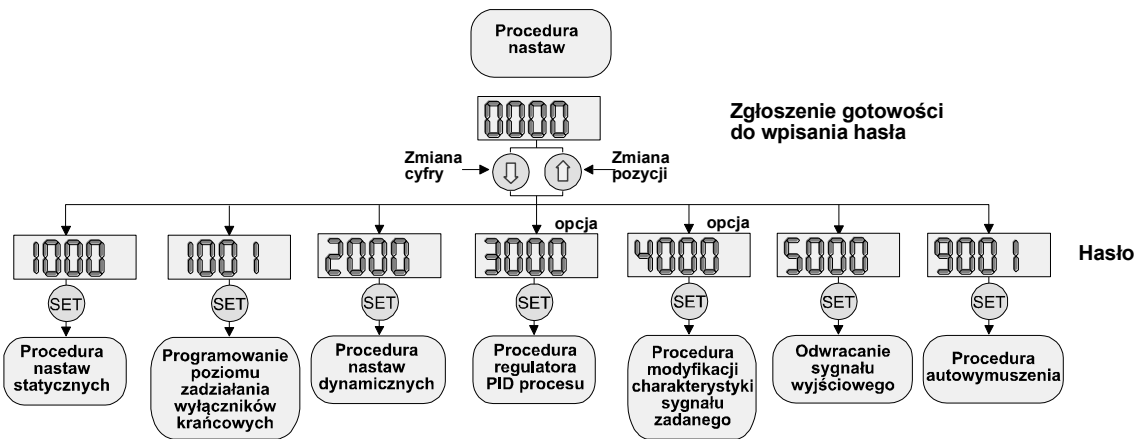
Procedura nastaw

0000

Zgłoszenie gotowości do wpisania hasła

Zmiana cyfry

Zmiana pozycji

opcja

opcja

1000

1001

2000

3000

4000

5000

9001

Hasło

SET

SET

SET

SET

SET

SET

SET

Procedura nastaw statycznych

Programowanie poziomu zadziałania wyłączników krańcowych

Procedura nastaw dynamicznych

Procedura regulatora PID procesu

Procedura modyfikacji charakterystyki sygnału zadanego

Odwracanie sygnału wyjściowego

Procedura autowymuszenia